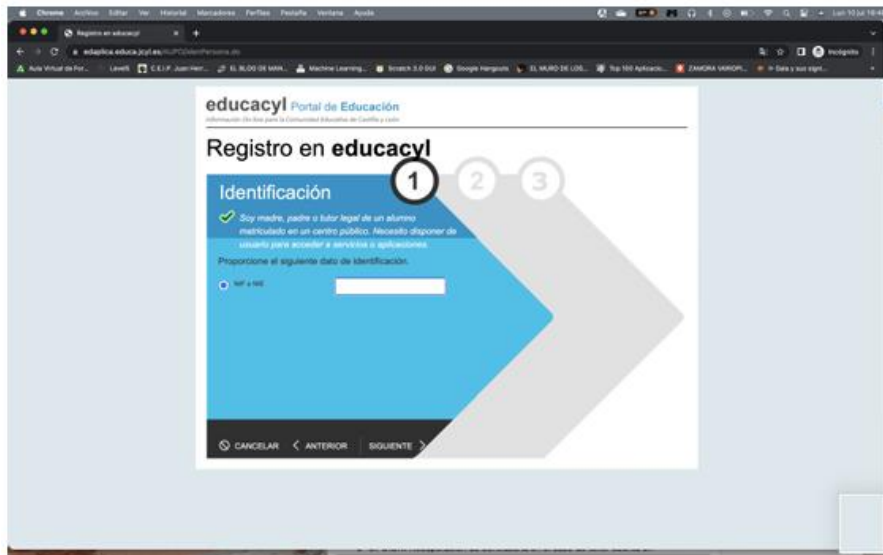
Chrome Archivo Editar Ver Historial Marcadores Perfiles Pestaña Ventana Ayuda

Registro en educacyl

edaplica.educa.jcyl.es/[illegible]

Incógnito

Aula Virtual de For... Lexia5 C.E.I.P. Juan Herr... EL BLOG DE MAN... Machine Learning... Scratch 3.0 GUI Google Hangouts EL MURO DE LOS... Top 100 Aplicacio... ZAMORA VARIOPI... Data y sus signi...

educacyl Portal de Educación
Información On-line para la Comunidad Educativa de Castilla y León

Registro en educacyl

1 2 3

Identificación

Soy madre, padre o tutor legal de un alumno matriculado en un centro público. Necesito disponer de usuario para acceder a servicios o aplicaciones.

Proporcione el siguiente dato de identificación.

NIF o NIE

CANCELAR ANTERIOR SIGUIENTE